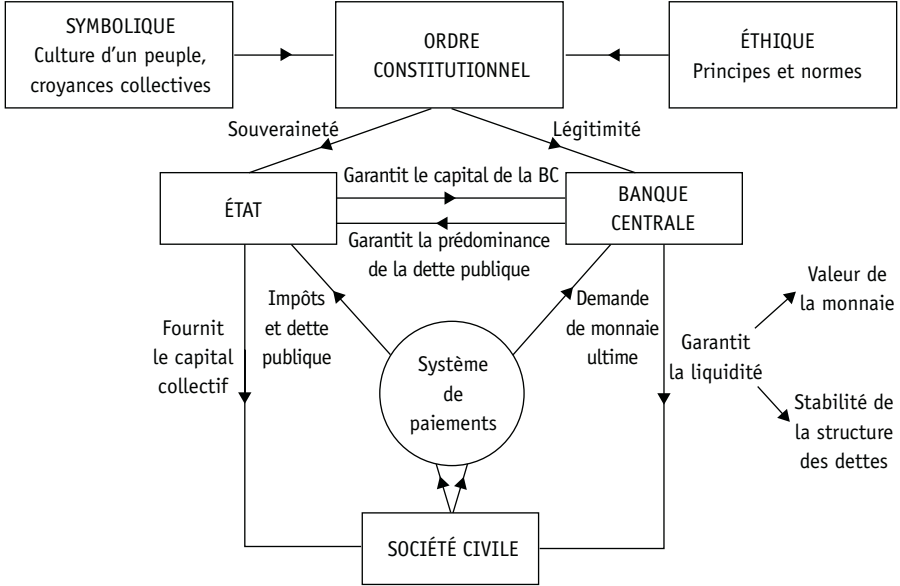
SYMBOLIQUE
Culture d'un peuple, croyances collectives

ORDRE CONSTITUTIONNEL

ÉTHIQUE
Principes et normes

Souveraineté

Légitimité

ÉTAT

Garantit le capital de la BC

Garantit la prédominance de la dette publique

BANQUE CENTRALE

Fournit le capital collectif

Impôts et dette publique

Système de paiements

Demande de monnaie ultime

Garantit la liquidité

Valeur de la monnaie

Stabilité de la structure des dettes

SOCIÉTÉ CIVILE